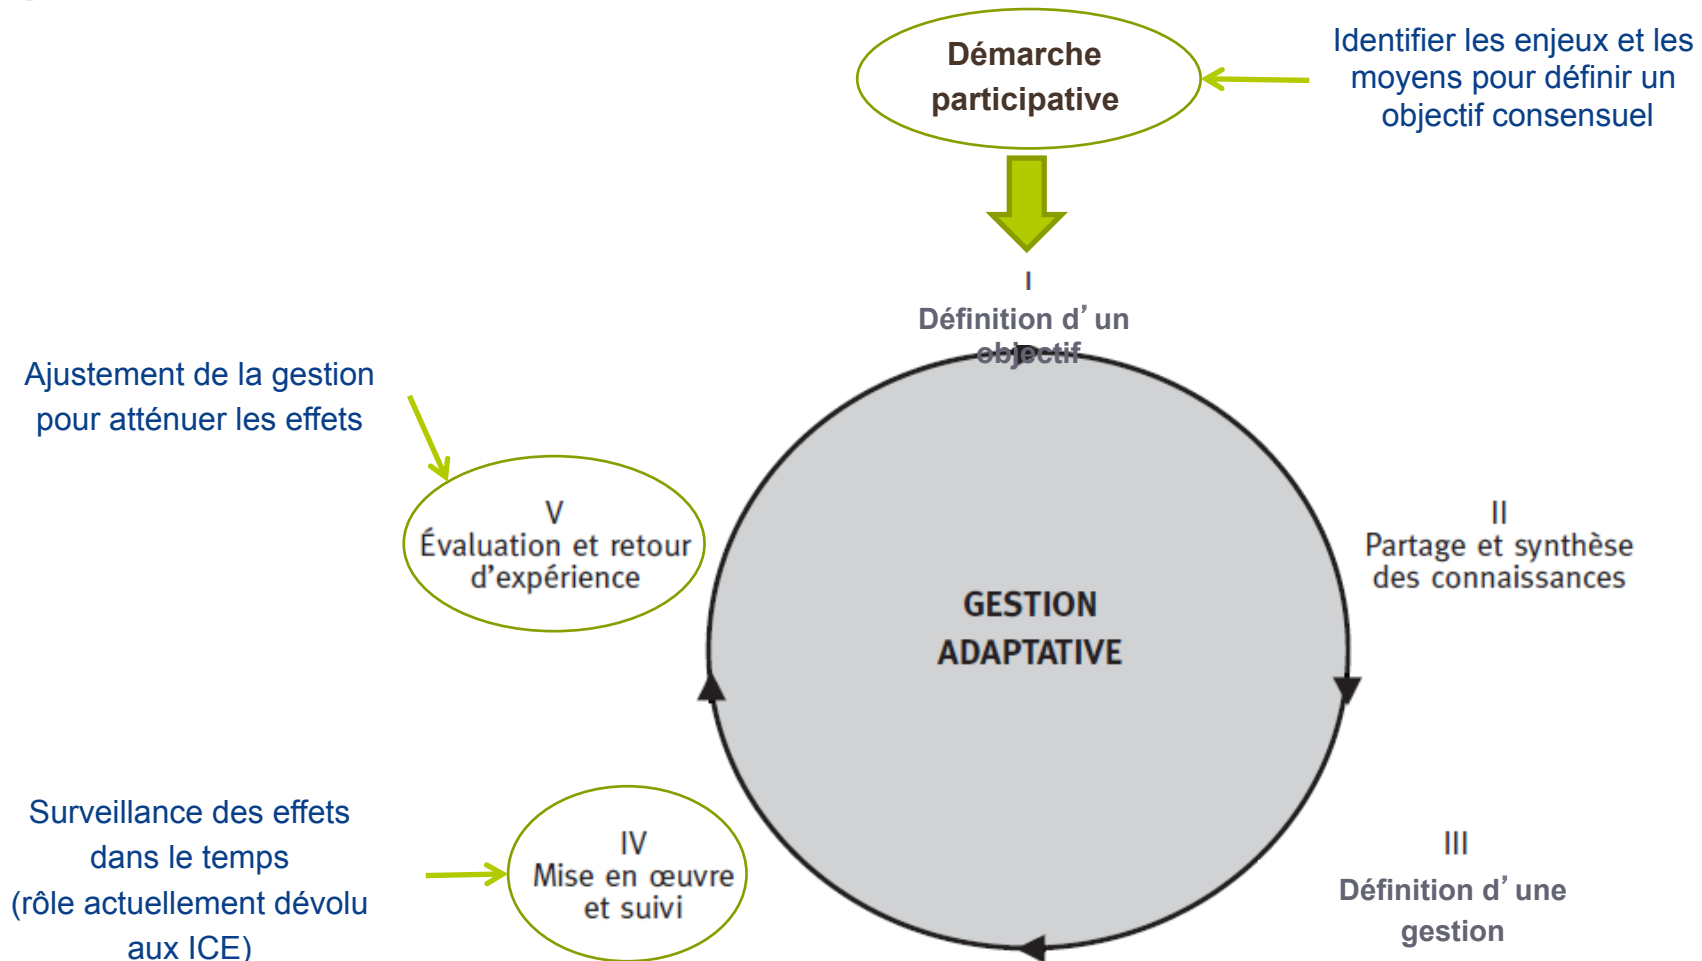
Démarche participative

Identifier les enjeux et les moyens pour définir un objectif consensuel

I
Définition d' un objectif

Ajustement de la gestion pour atténuer les effets

V
Évaluation et retour d'expérience

GESTION ADAPTATIVE

II
Partage et synthèse des connaissances

Surveillance des effets dans le temps (rôle actuellement dévolu aux ICE)

IV
Mise en œuvre et suivi

III
Définition d' une gestion